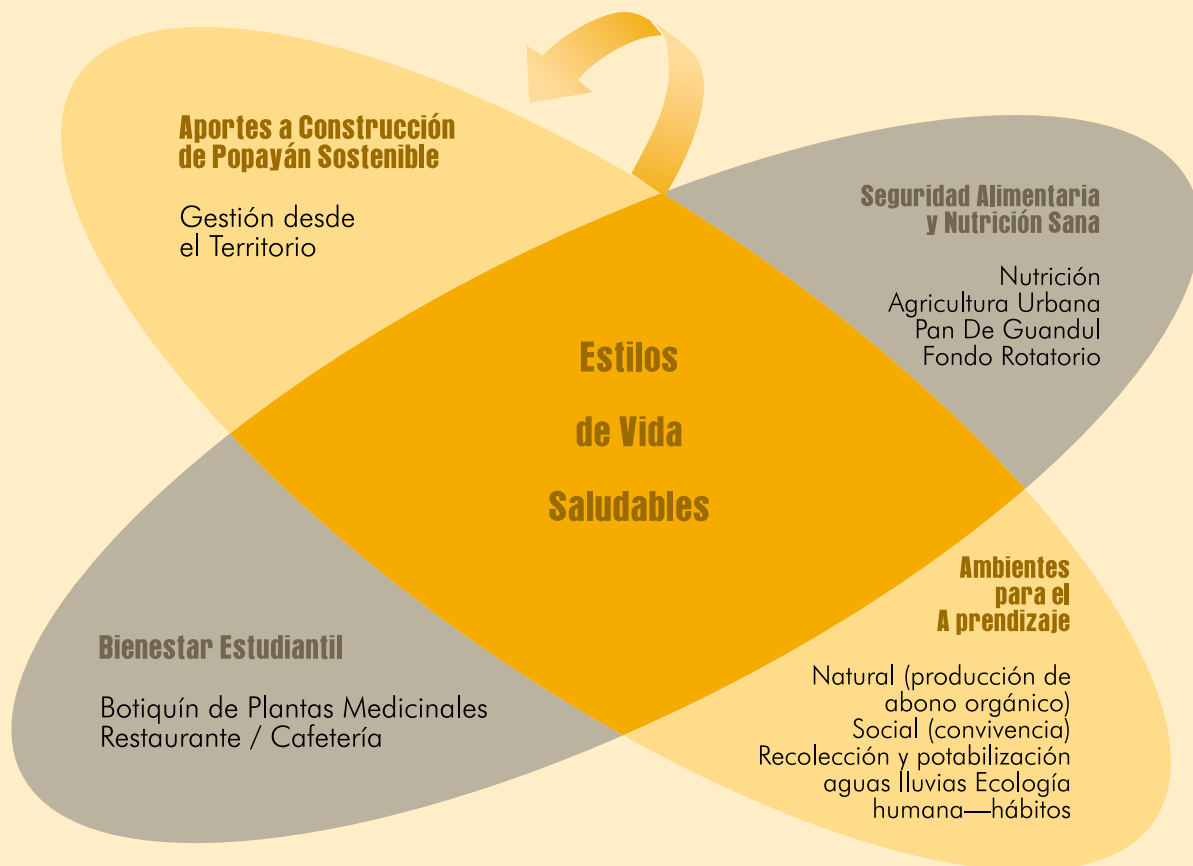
Aportes a Construcción de Popayán Sostenible

Gestión desde el Territorio

Seguridad Alimentaria y Nutrición Sana

Nutrición
Agricultura Urbana
Pan De Guandul
Fondo Rotatorio

Estilos

de Vida

Saludables

Ambientes para el A prendizaje

Natural (producción de abono orgánico)
Social (convivencia)
Recolección y potabilización aguas lluvias Ecología humana—hábitos

Bienestar Estudiantil

Botiquín de Plantas Medicinales
Restaurante / Cafetería